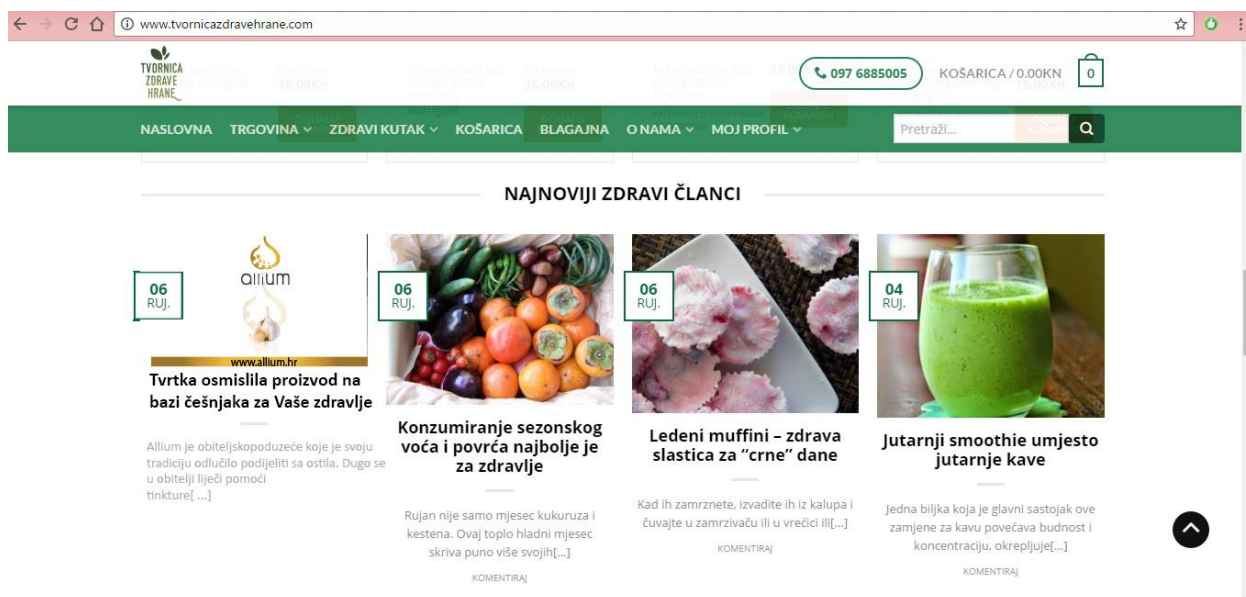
www.tvornicazdravehrane.com

TVORNICA ZDRAVE HRANE

097 6885005

KOŠARICA / 0.00KN 0

NASLOVNA TRGOVINA ZDRAVI KUTAK KOŠARICA BLAGAJNA O NAMA MOJ PROFIL

Pretraži...

NAJNOVIJI ZDRAVI ČLANCI

06 RUJ.

allium

www.allium.hr

Tvrtka osmislila proizvod na bazi češnjaka za Vaše zdravlje

Allium je obiteljskopoduzeće koje je svoju tradiciju odlučilo podijeliti sa ostila. Dugo se u obitelji liječi pomoći tinkture[...]

06 RUJ.

Konzumiranje sezonskog voća i povrća najbolje je za zdravlje

Rujan nije samo mjesec kukuruza i kestena. Ovaj toplo hladni mjesec skriva puno više svojih[...]

KOMENTIRAJ

06 RUJ.

Ledeni muffini – zdrava slastica za "crne" dane

Kad ih zamrznete, izvadite ih iz kalupa i čuvajte u zamrzivaču ili u vrećici ili[...]

KOMENTIRAJ

04 RUJ.

Jutarnji smoothie umjesto jutarnje kave

Jedna biljka koja je glavni sastojak ove zamjene za kavu povećava budnost i koncentraciju, okrepljuje[...]

KOMENTIRAJ